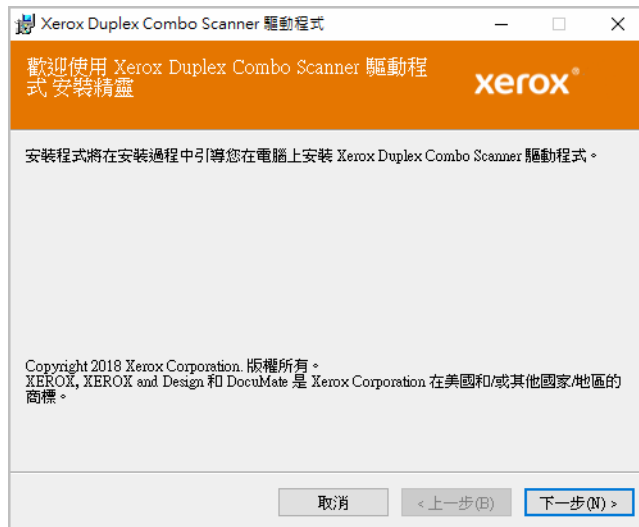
Xerox Duplex Combo Scanner 驅動程式

歡迎使用 Xerox Duplex Combo Scanner 驅動程式 安裝精靈

xerox®

安裝程式將在安裝過程中引導您在電腦上安裝 Xerox Duplex Combo Scanner 驅動程式。

Copyright 2018 Xerox Corporation. 版權所有。
XEROX, XEROX and Design 和 DocuMate 是 Xerox Corporation 在美國和/或其他國家/地區的商標。

取消

< 上一步(B)

下一步(N) >